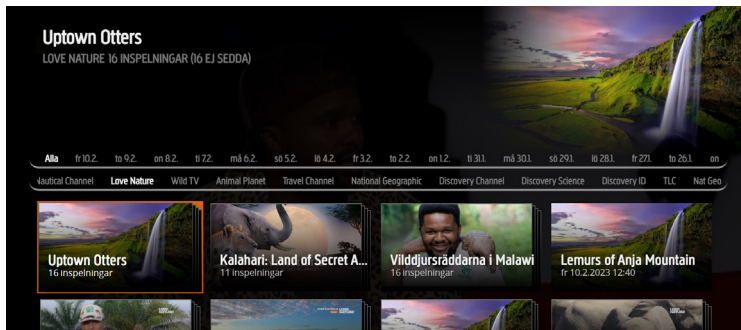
Uptown Otters
LOVE NATURE 16 INSPELNINGAR (16 EJ SEDDA)

Alla fr 10.2. to 9.2. on 8.2. ti 7.2. må 6.2. sö 5.2. lö 4.2. fr 3.2. to 2.2. on 1.2. ti 31.1. må 30.1. sö 29.1. lö 28.1. fr 27.1. to 26.1. on

Nautical Channel Love Nature Wild TV Animal Planet Travel Channel National Geographic Discovery Channel Discovery Science Discovery ID TLC Nat Geo

Uptown Otters
16 inspelningar

Kalahari: Land of Secret A...
11 inspelningar

Vilddjursräddarna i Malawi
16 inspelningar

Lemurs of Anja Mountain
fr 10.2.2023 12:40